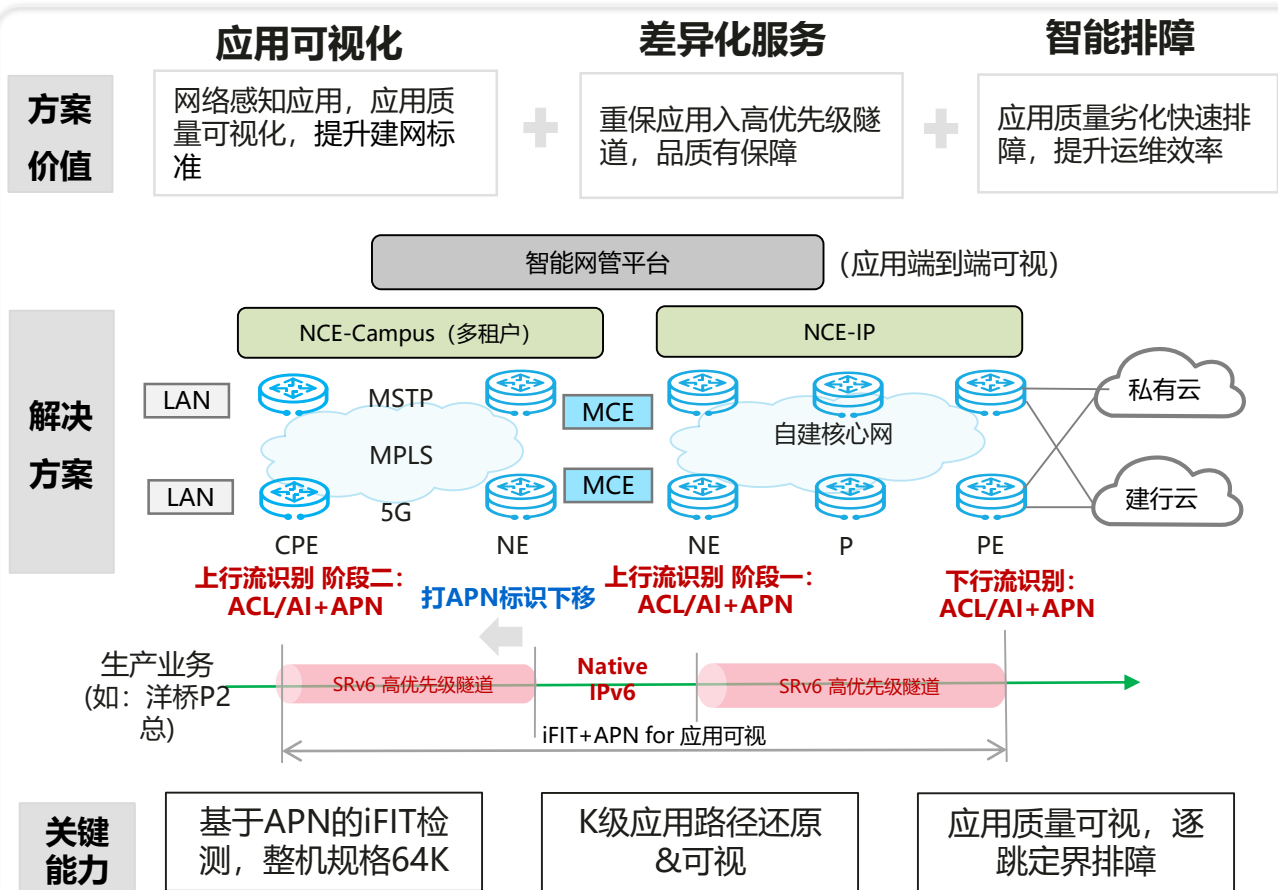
应用可视化

差异化服务

智能排障

方案价值

网络感知应用，应用质量可视化，提升建网标准

重保应用入高优先级隧道，品质有保障

应用质量劣化快速排障，提升运维效率

智能网管平台

(应用端到端可视)

解决方案

NCE-Campus（多租户）

NCE-IP

LAN

LAN

MSTP

MPLS

5G

MCE

MCE

自建核心网

私有云

建行云

CPE

NE

NE

P

PE

上行流识别 阶段二：ACL/AI+APN

打APN标识下移

上行流识别 阶段一：ACL/AI+APN

下行流识别：ACL/AI+APN

生产业务(如：洋桥P2总)

SRv6 高优先级隧道

Native IPv6

SRv6 高优先级隧道

iFIT+APN for 应用可视

关键能力

基于APN的iFIT检测，整机规格64K

K级应用路径还原&可视

应用质量可视，逐跳定界排障